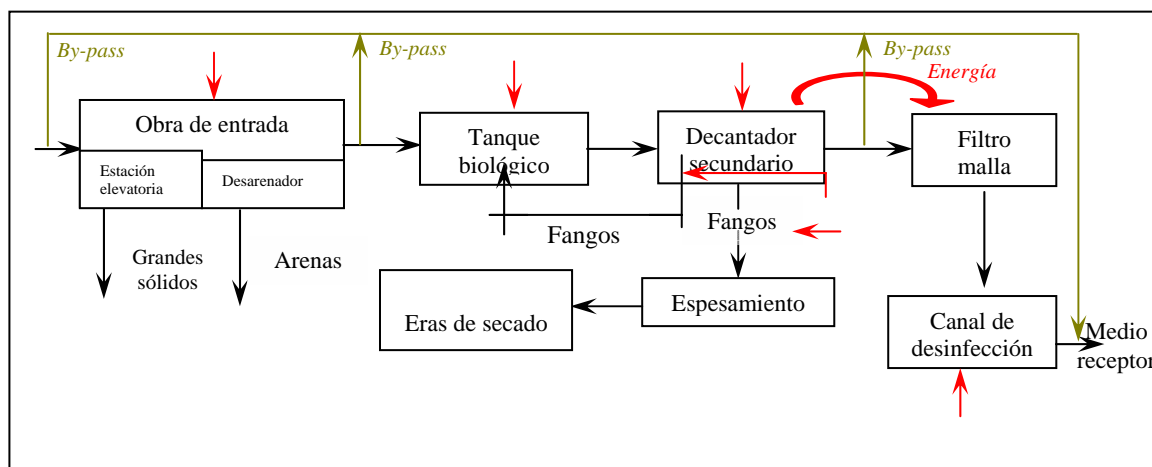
By-pass

By-pass

By-pass

Energía

Obra de entrada

Estación elevatoria

Desarenador

Tanque biológico

Decantador secundario

Filtro malla

Grandes sólidos

Arenas

Fangos

Fangos

Eras de secado

Espesamiento

Canal de desinfección

Medio receptor